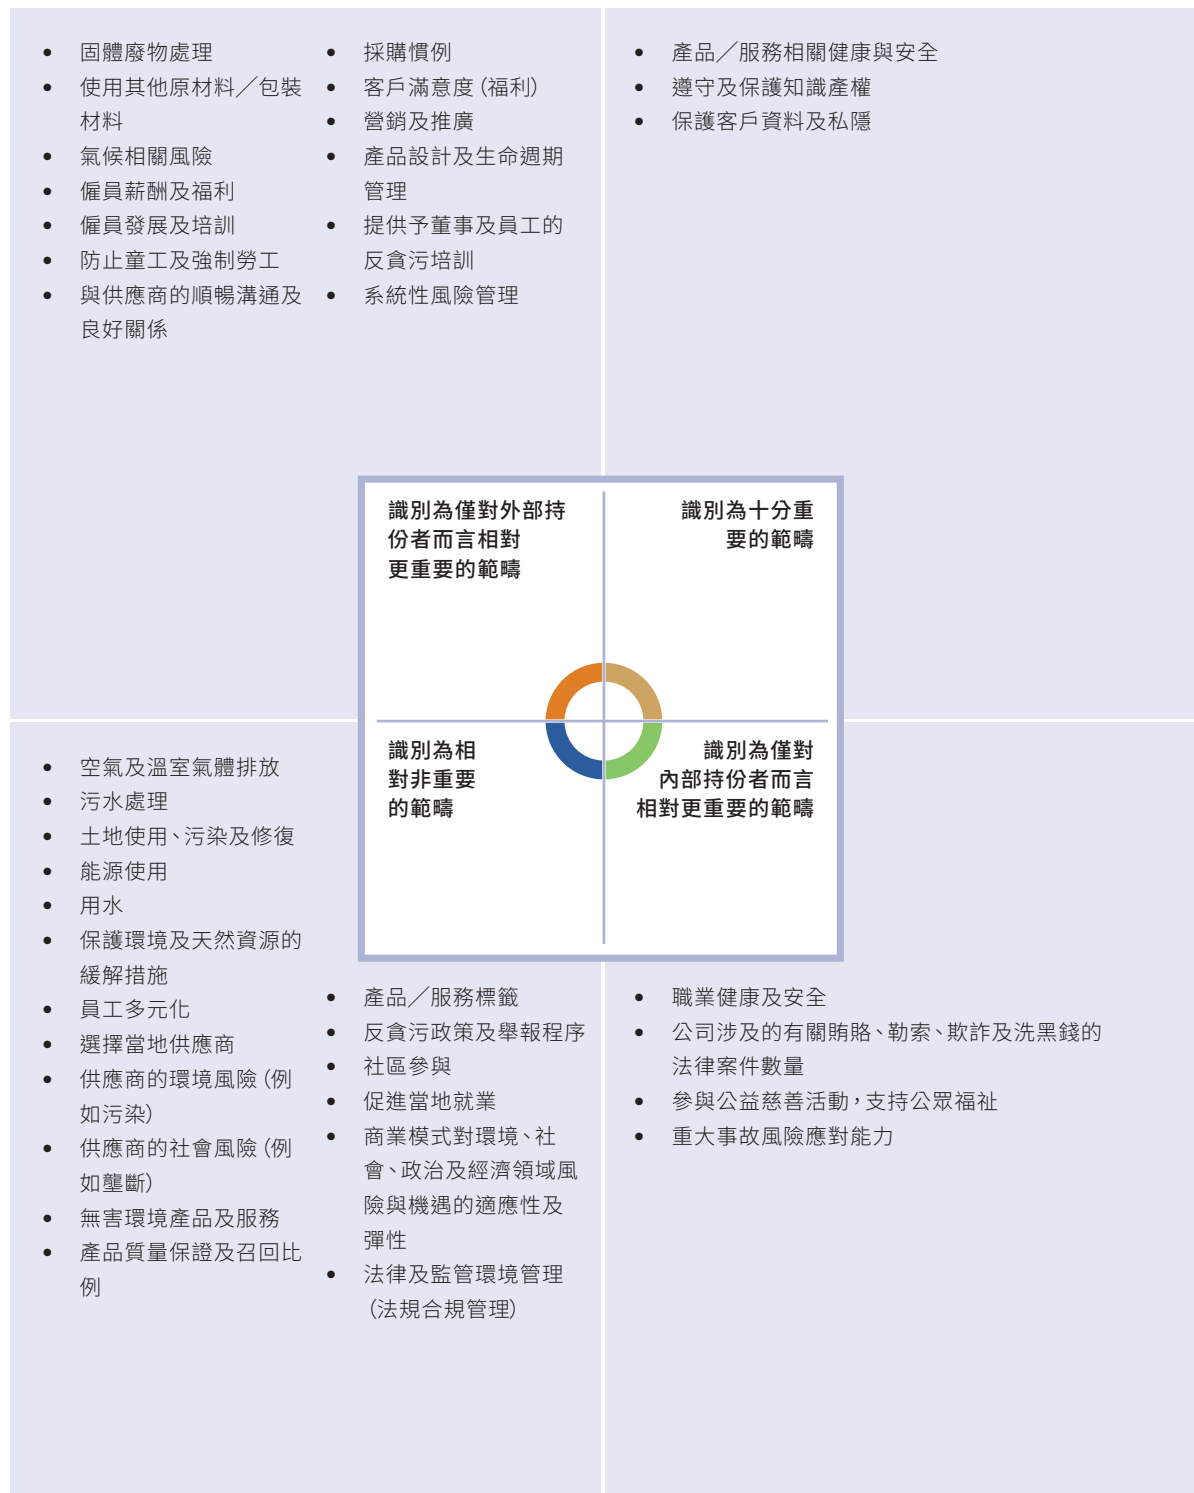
- 固體廢物處理
- 使用其他原材料／包裝材料
- 氣候相關風險
- 僱員薪酬及福利
- 僱員發展及培訓
- 防止童工及強制勞工
- 與供應商的順暢溝通及良好關係

- 採購慣例
- 客戶滿意度（福利）
- 營銷及推廣
- 產品設計及生命週期管理
- 提供予董事及員工的反貪污培訓
- 系統性風險管理

- 產品／服務相關健康與安全
- 遵守及保護知識產權
- 保護客戶資料及私隱

識別為僅對外部持份者而言相對更重要的範疇

識別為十分重要的範疇

識別為相對非重要的範疇

識別為僅對內部持份者而言相對更重要的範疇

- 空氣及溫室氣體排放
- 污水處理
- 土地使用、污染及修復
- 能源使用
- 用水
- 保護環境及天然資源的緩解措施
- 員工多元化
- 選擇當地供應商
- 供應商的環境風險（例如污染）
- 供應商的社會風險（例如壟斷）
- 無害環境產品及服務
- 產品質量保證及召回比例

- 產品／服務標籤
- 反貪污政策及舉報程序
- 社區參與
- 促進當地就業
- 商業模式對環境、社會、政治及經濟領域風險與機遇的適應性及彈性
- 法律及監管環境管理（法規合規管理）

- 職業健康及安全
- 公司涉及的有關賄賂、勒索、欺詐及洗黑錢的法律案件數量
- 參與公益慈善活動，支持公眾福祉
- 重大事故風險應對能力